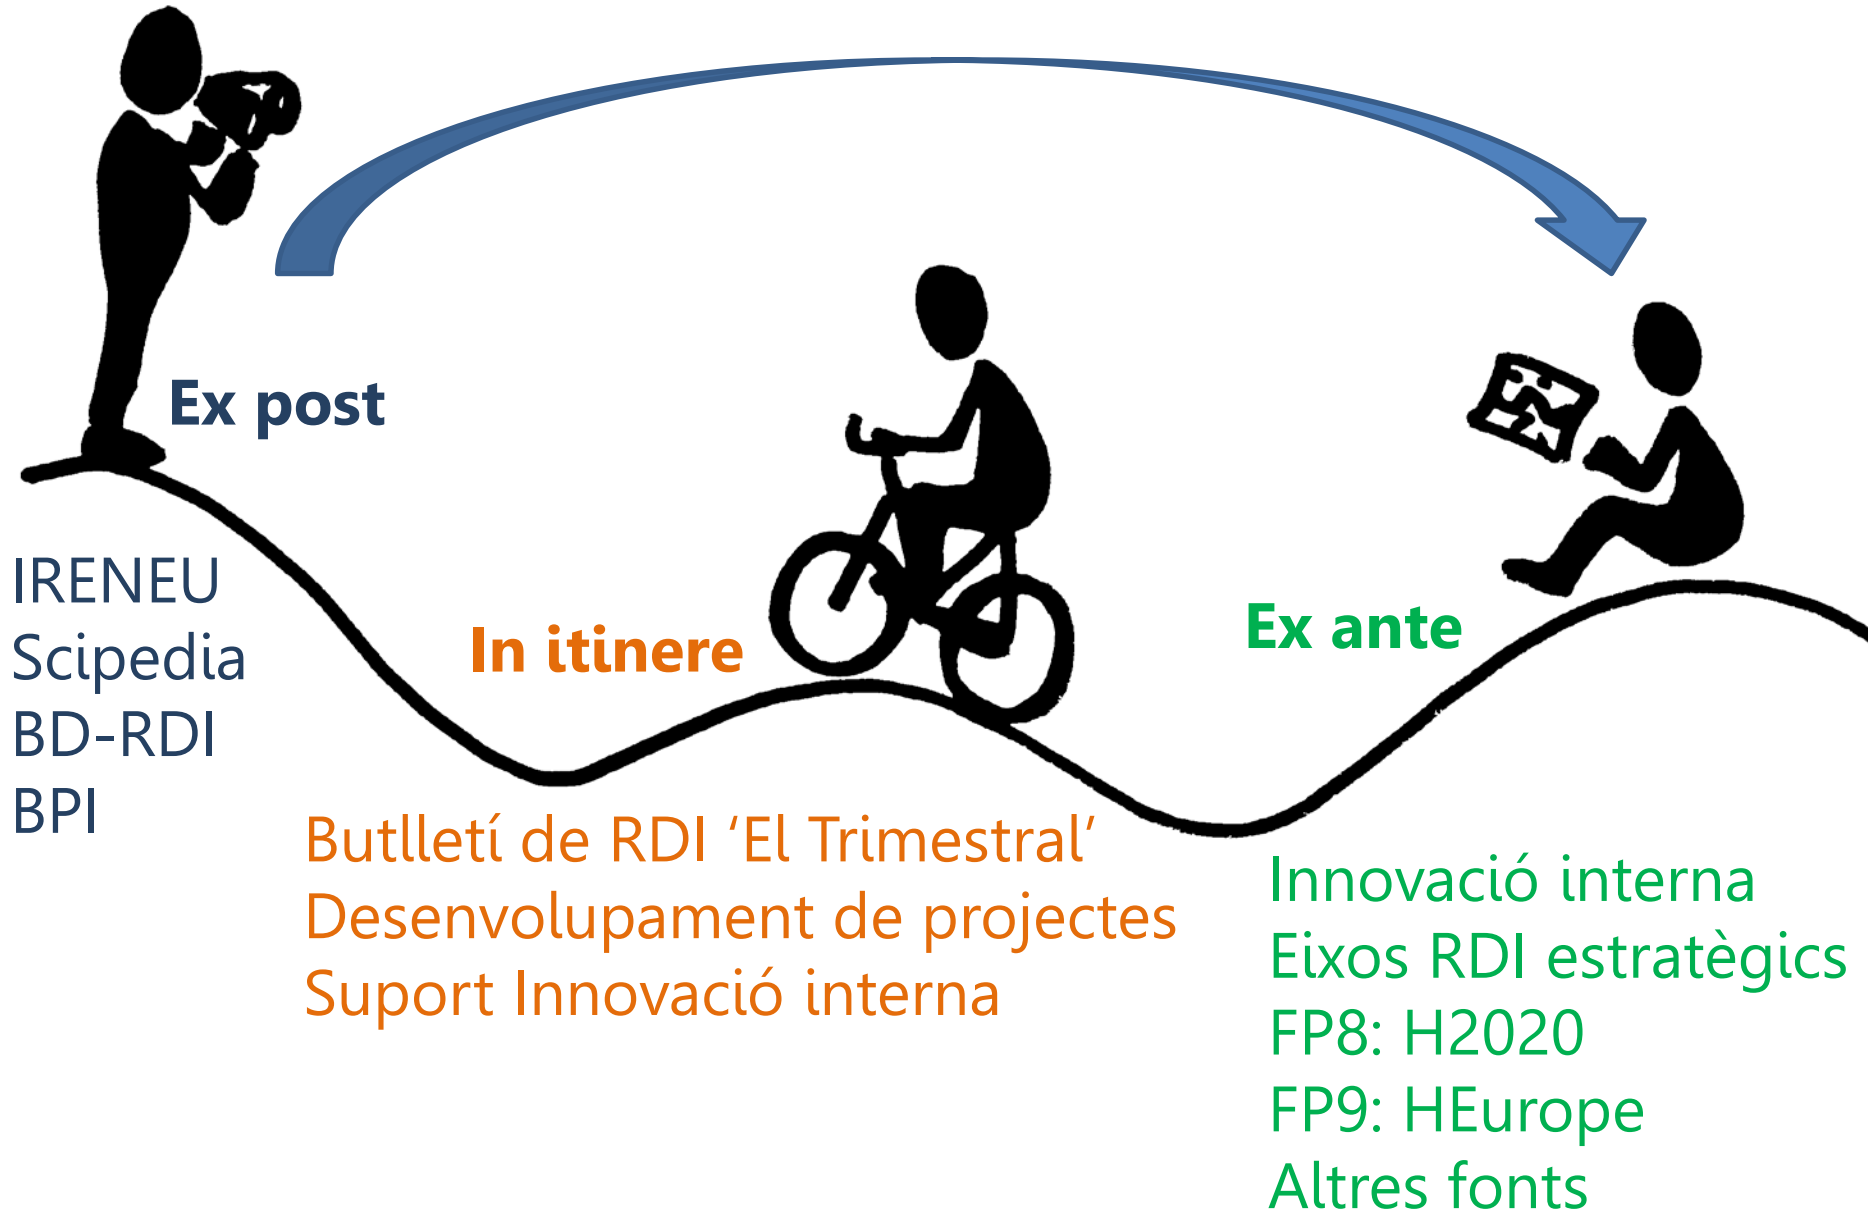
Ex post

IRENEU
Scipedia
BD-RDI
BPI

In itinere

Butlletí de RDI ‘El Trimestral’
Desenvolupament de projectes
Suport Innovació interna

Ex ante

Innovació interna
Eixos RDI estratègics
FP8: H2020
FP9: HEurope
Altres fonts